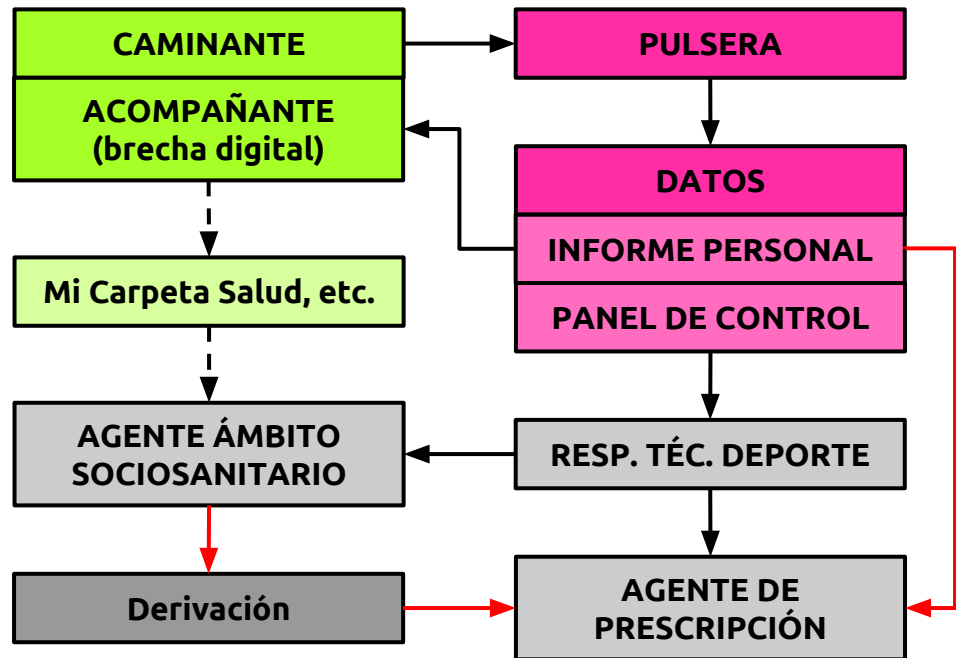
CAMINANTE

ACOMPAÑANTE
(brecha digital)

PULSERA

DATOS

INFORME PERSONAL

PANEL DE CONTROL

Mi Carpeta Salud, etc.

AGENTE ÁMBITO SOCIOSANITARIO

RESP. TÉC. DEPORTE

Derivación

AGENTE DE PRESCRIPCIÓN